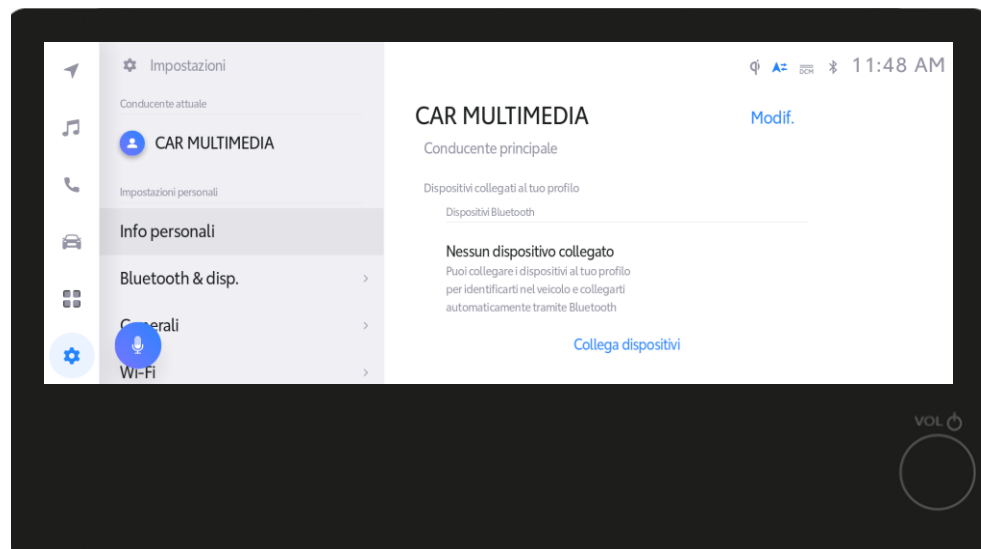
Impostazioni

Conducente attuale

CAR MULTIMEDIA

Impostazioni personali

Info personali

Bluetooth & disp.

Generali

Wi-Fi

11:48 AM

CAR MULTIMEDIA

Modif.

Conducente principale

Dispositivi collegati al tuo profilo

Dispositivi Bluetooth

Nessun dispositivo collegato

Puoi collegare i dispositivi al tuo profilo per identificarti nel veicolo e collegarti automaticamente tramite Bluetooth

Collega dispositivi

VOL